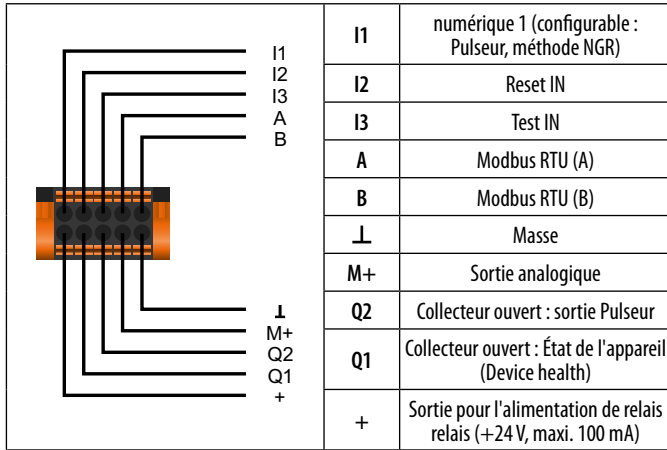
I1
I2
I3
A
B
⊥
M+
Q2
Q1
+

| | | |
|---|---|---|
| | I1 | numérique 1 (configurable : Pulseur, méthode NGR) |
| | I2 | Reset IN |
| | I3 | Test IN |
| | A | Modbus RTU (A) |
| | B | Modbus RTU (B) |
| | ⊥ | Masse |
| | M+ | Sortie analogique |
| | Q2 | Collecteur ouvert : sortie Pulseur |
| | Q1 | Collecteur ouvert : État de l'appareil (Device health) |
| | + | Sortie pour l'alimentation de relais relais (+24 V, maxi. 100 mA) |